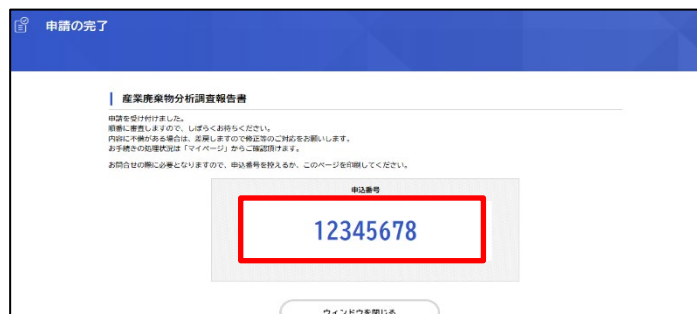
申請の完了

産業廃棄物分析調査報告書

申請を受け付けました。
順番に審査しますので、しばらくお待ちください。
内容に不備がある場合は、差戻しますので修正等のご対応をお願いします。
お手続きの処理状況は「マイページ」からご確認頂けます。

お問合せの際に必要となりますので、申込番号を控えるか、このページを印刷してください。

申込番号

12345678

ウィンドウを閉じる